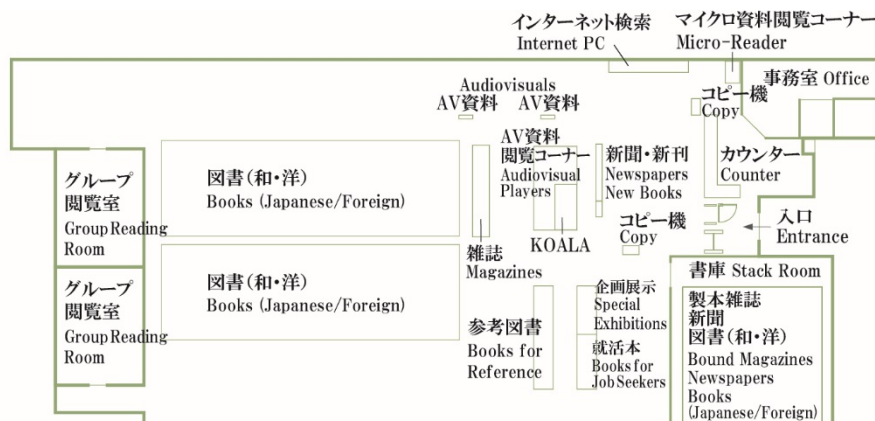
インターネット検索
Internet PC

マイクロ資料閲覧コーナー
Micro-Reader

Audiovisuals
AV資料 AV資料

事務室 Office

コピー機
Copy

AV資料
閲覧コーナー
Audiovisual
Players

新聞・新刊
Newspapers
New Books

カウンター
Counter

グループ
閲覧室
Group Reading
Room

図書(和・洋)
Books (Japanese/Foreign)

雑誌
Magazines

KOALA

コピー機
Copy

入口
Entrance

書庫 Stack Room

グループ
閲覧室
Group Reading
Room

図書(和・洋)
Books (Japanese/Foreign)

参考図書
Books for
Reference

企画展示
Special
Exhibitions

就活本
Books for
Job Seekers

製本雑誌
新聞
図書(和・洋)
Bound Magazines
Newspapers
Books
(Japanese/Foreign)